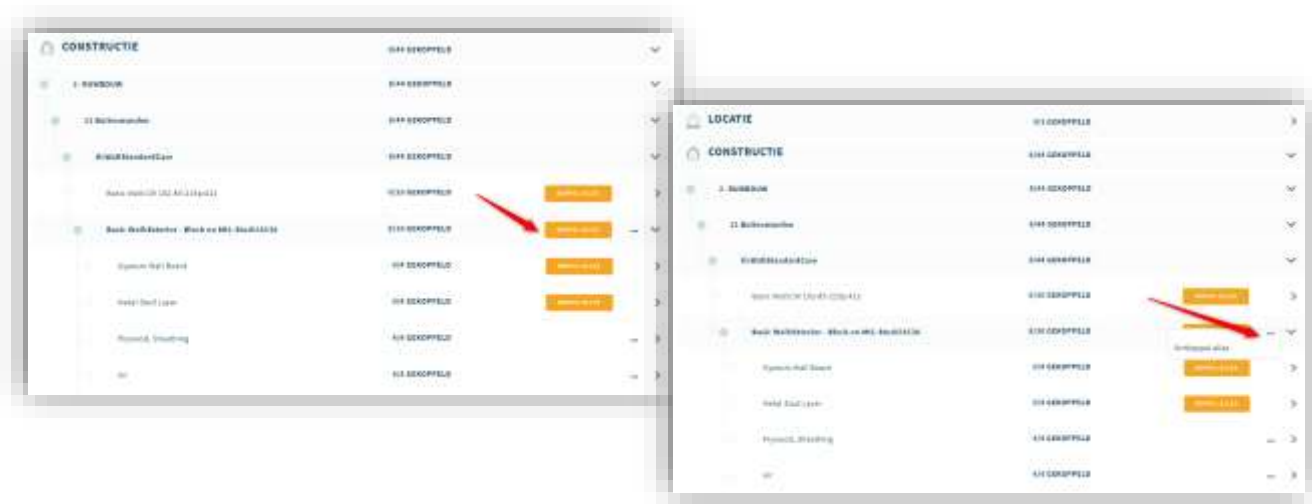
CONSTRUCTIE
0/44 GEKOPPELD

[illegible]
0/44 GEKOPPELD

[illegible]
0/44 GEKOPPELD

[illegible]
0/44 GEKOPPELD

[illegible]
0/10 GEKOPPELD
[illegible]

Basic Wall:Exterior - Block on Mtl. Stud
0/10 GEKOPPELD
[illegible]

Gypsum Wall Board
0/4 GEKOPPELD
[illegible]

Metal Stud Layer
0/4 GEKOPPELD
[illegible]

Plywood, Sheathing
0/4 GEKOPPELD

Air
0/4 GEKOPPELD

LOCATIE
0/1 GEKOPPELD

CONSTRUCTIE
0/44 GEKOPPELD

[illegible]
0/44 GEKOPPELD

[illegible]
0/44 GEKOPPELD

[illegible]
0/44 GEKOPPELD

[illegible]
0/10 GEKOPPELD
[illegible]

Basic Wall:Exterior - Block on Mtl. Stud
0/10 GEKOPPELD
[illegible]

Gypsum Wall Board
0/4 GEKOPPELD
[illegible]

Metal Stud Layer
0/4 GEKOPPELD
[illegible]

Plywood, Sheathing
0/4 GEKOPPELD

Air
0/4 GEKOPPELD